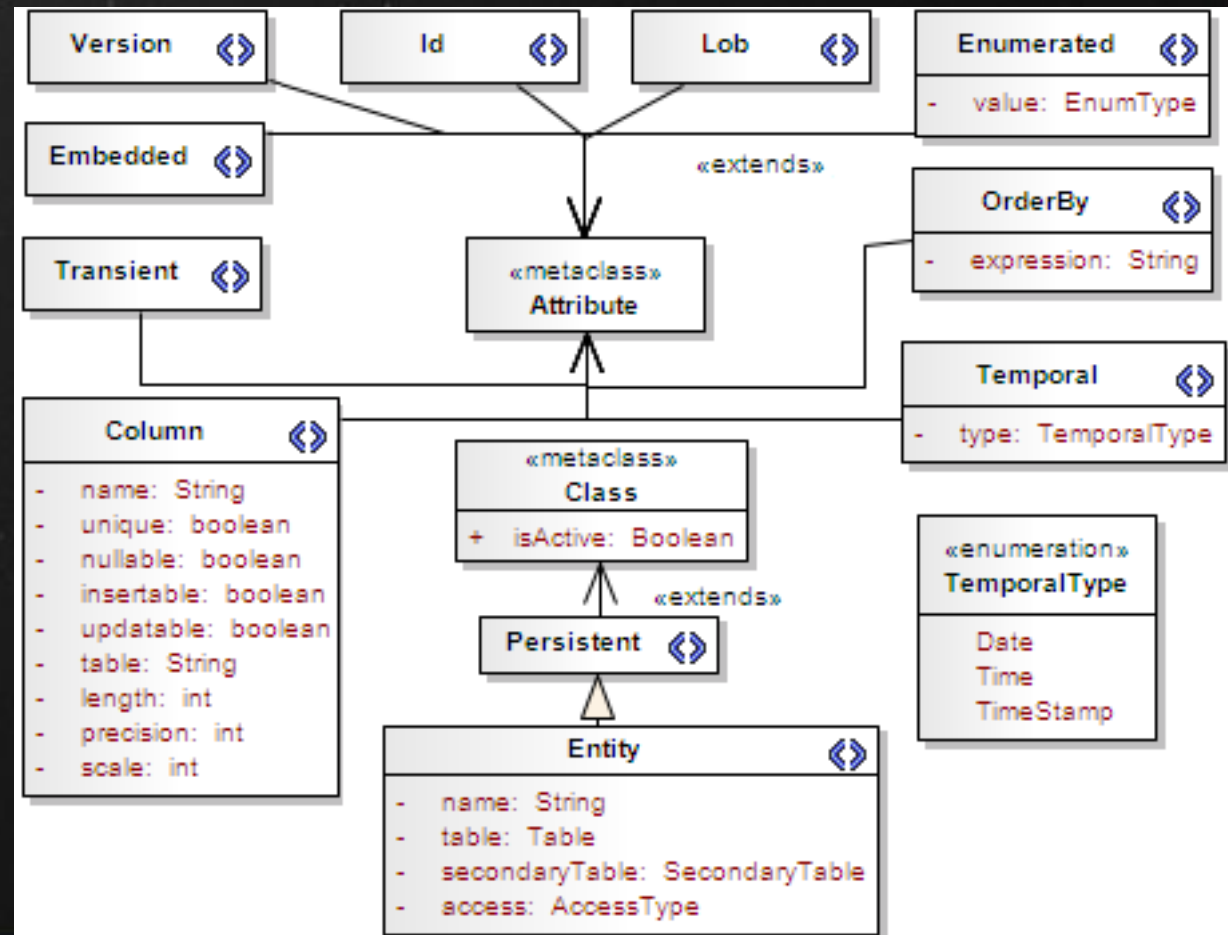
Version

Id

Lob

Enumerated
- value: EnumType

Embedded

«extends»

OrderBy
- expression: String

Transient

«metaclass»
Attribute

Temporal
- type: TemporalType

Column
- name: String
- unique: boolean
- nullable: boolean
- insertable: boolean
- updatable: boolean
- table: String
- length: int
- precision: int
- scale: int

«metaclass»
Class
+ isActive: Boolean

«extends»

Persistent

«enumeration»
TemporalType
Date
Time
TimeStamp

Entity
- name: String
- table: Table
- secondaryTable: SecondaryTable
- access: AccessType